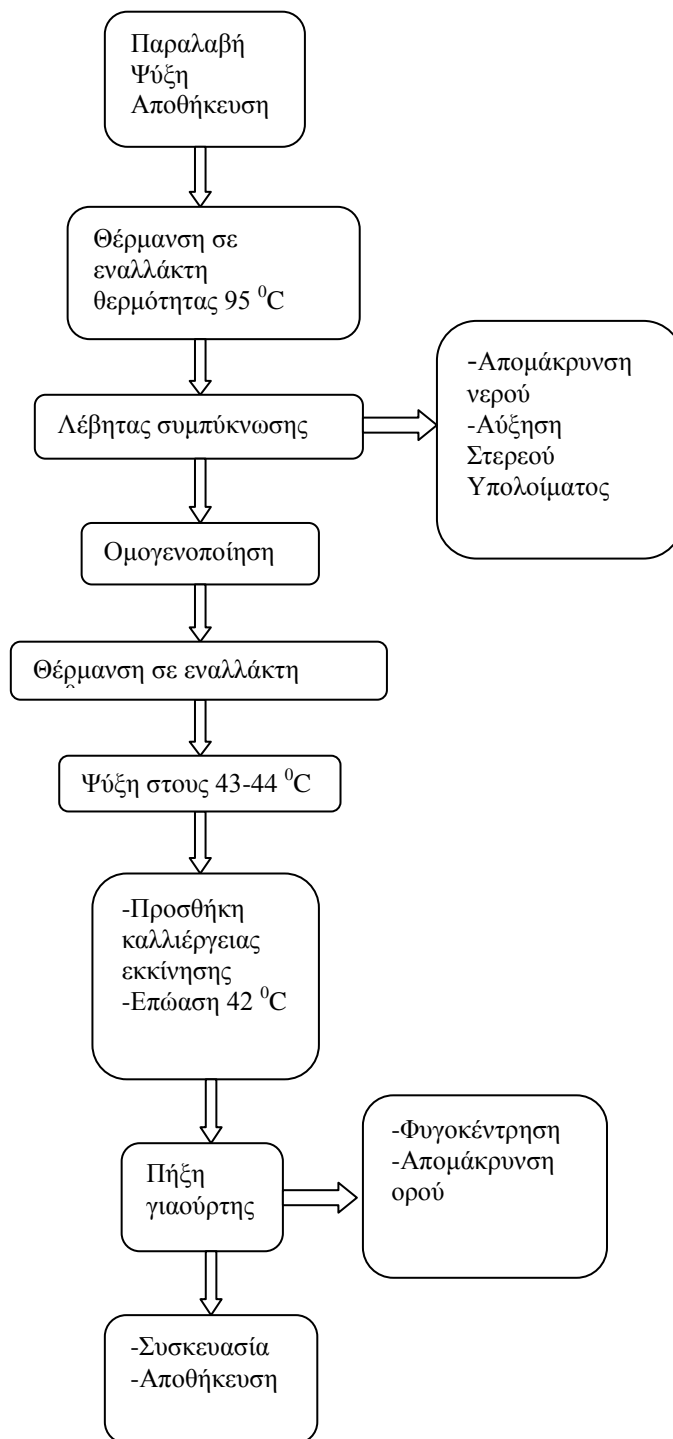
Παραλαβή
Ψύξη
Αποθήκευση

Θέρμανση σε εναλλάκτη θερμότητας 95 $^{0}$C

Λέβητας συμπύκνωσης

-Απομάκρυνση νερού
-Αύξηση Στερεού Υπολοίματος

Ομογενοποίηση

Θέρμανση σε εναλλάκτη

Ψύξη στους 43-44 $^{0}$C

-Προσθήκη καλλιέργειας εκκίνησης
-Επώαση 42 $^{0}$C

Πήξη γιαούρτης

-Φυγοκέντρηση
-Απομάκρυνση ορού

-Συσκευασία
-Αποθήκευση